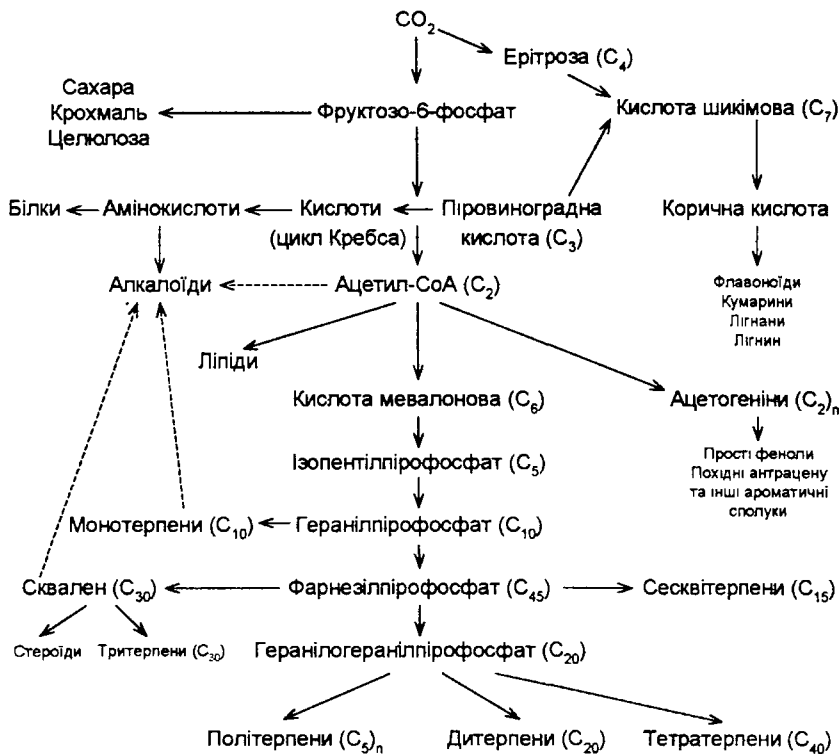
$CO_2$

Еритроза ($C_4$)

Сахара
Крохмаль
Целюлоза

Фруктозо-6-фосфат

Кислота шикімова ($C_7$)

Білки

Амінокислоти

Кислоти (цикл Кребса)

Піровиноградна кислота ($C_3$)

Корична кислота

Алкалоїди

Ацетил-СоА ($C_2$)

Флавоноїди
Кумарини
Лігнани
Лігнин

Ліпіди

Кислота мевалонова ($C_6$)

Ацетогеніни $(C_2)_n$

Ізопентилпірофосфат ($C_5$)

Прості феноли
Похідні антрацену
та інші ароматичні
сполуки

Монотерпени ($C_{10}$)

Геранілпірофосфат ($C_{10}$)

Сквален ($C_{30}$)

Фарнезілпірофосфат ($C_{45}$)

Сесквітерпени ($C_{15}$)

Стероїди

Тритерпени ($C_{30}$)

Геранілогеранілпірофосфат ($C_{20}$)

Політерпени $(C_5)_n$

Дитерпени ($C_{20}$)

Тетратерпени ($C_{40}$)